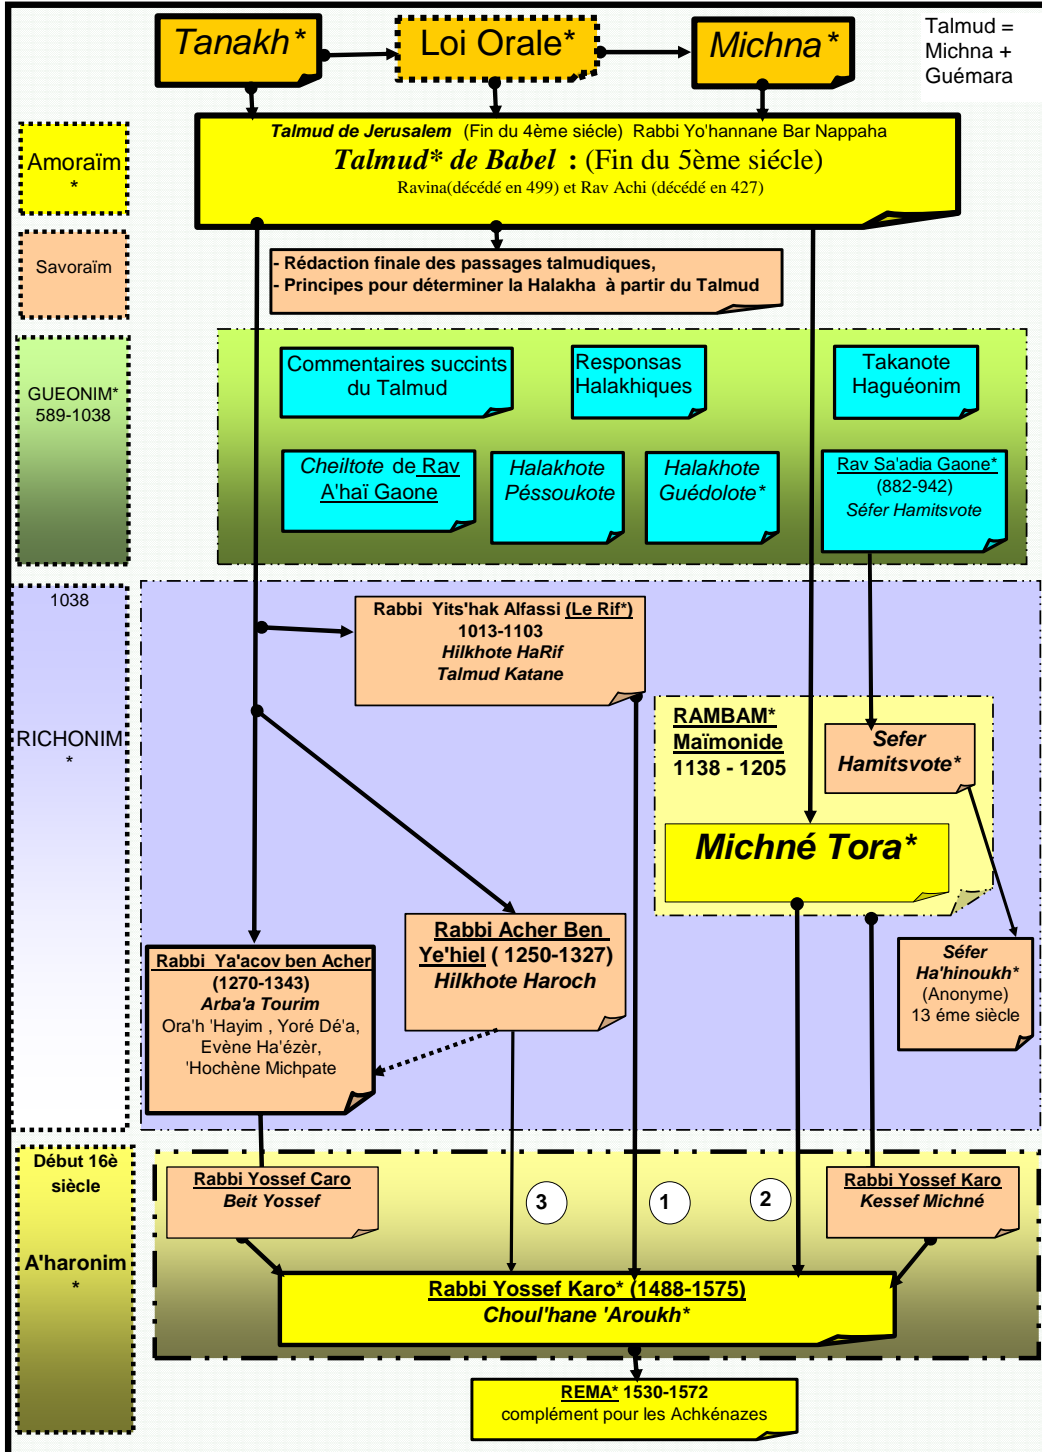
Tanakh*

Loi Orale*

Michna*

Talmud = Michna + Guémara

Amoraïm *

Talmud de Jerusalem (Fin du 4ème siécle) Rabbi Yo'hannane Bar Nappaha

Talmud* de Babel : (Fin du 5ème siécle)

Ravina(décédé en 499) et Rav Achi (décédé en 427)

Savoraïm

- Rédaction finale des passages talmudiques,
- Principes pour déterminer la Halakha à partir du Talmud

GUEONIM* 589-1038

Commentaires succints du Talmud

Responsas Halakhiques

Takanote Haguéonim

Cheiltote de Rav A'haï Gaone

Halakhote Péssoukote

Halakhote Guédolote*

Rav Sa'adia Gaone* (882-942) Séfer Hamitsvote

1038

RICHONIM *

Rabbi Yits'hak Alfassi (Le Rif*) 1013-1103 Hilkhote HaRif Talmud Katane

RAMBAM* Maïmonide 1138 - 1205

Sefer Hamitsvote*

Michné Tora*

Rabbi Acher Ben Ye'hiel ( 1250-1327) Hilkhote Haroch

Rabbi Ya'acov ben Acher (1270-1343) Arba'a Tourim Ora'h 'Hayim , Yoré Dé'a, Evène Ha'ézèr, 'Hochène Michpate

Séfer Ha'hinoukh* (Anonyme) 13 éme siècle

Début 16è siècle

A'haronim *

Rabbi Yossef Caro Beit Yossef

3

1

2

Rabbi Yossef Karo Kessef Michné

Rabbi Yossef Karo* (1488-1575) Choul'hane 'Aroukh*

REMA* 1530-1572 complément pour les Achkénazes